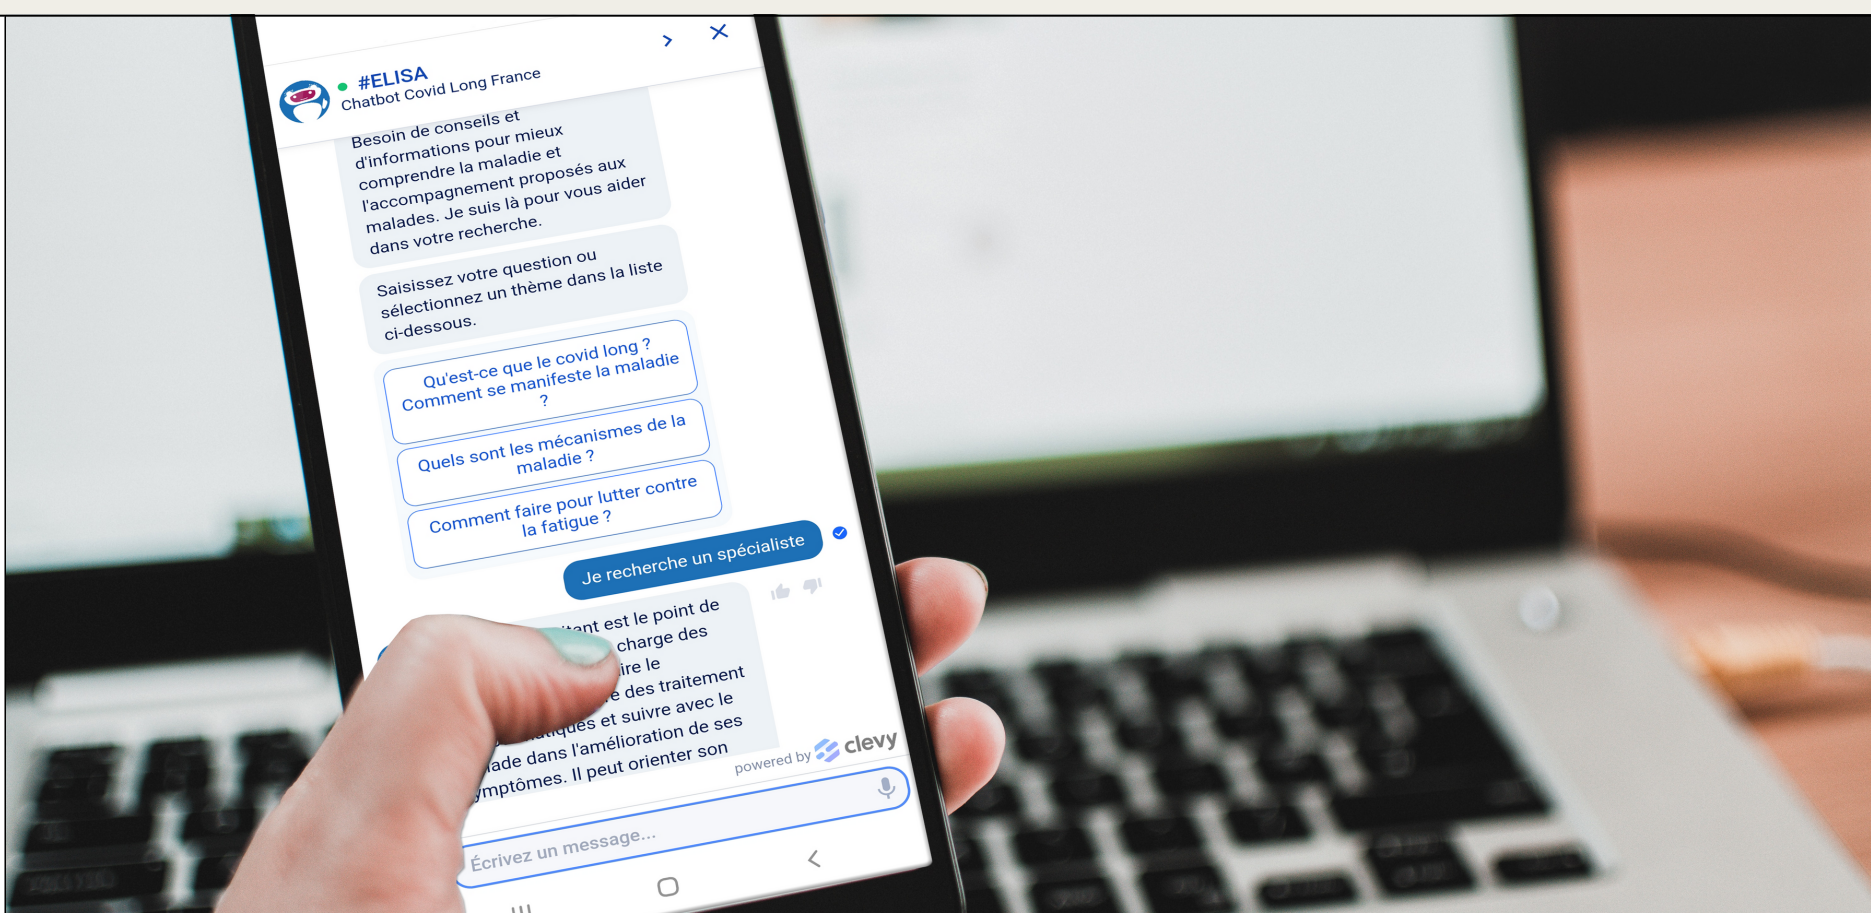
#ELISA
Chatbot Covid Long France

Besoin de conseils et d'informations pour mieux comprendre la maladie et l'accompagnement proposés aux malades. Je suis là pour vous aider dans votre recherche.

Saisissez votre question ou sélectionnez un thème dans la liste ci-dessous.

Qu'est-ce que le covid long ?

Comment se manifeste la maladie ?

Quels sont les mécanismes de la maladie ?

Comment faire pour lutter contre la fatigue ?

Je recherche un spécialiste

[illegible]itant est le point de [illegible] charge des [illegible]ire le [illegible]e des traitement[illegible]ques et suivre avec le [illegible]ade dans l'amélioration de ses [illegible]mptômes. Il peut orienter son

powered by clevy

Écrivez un message...